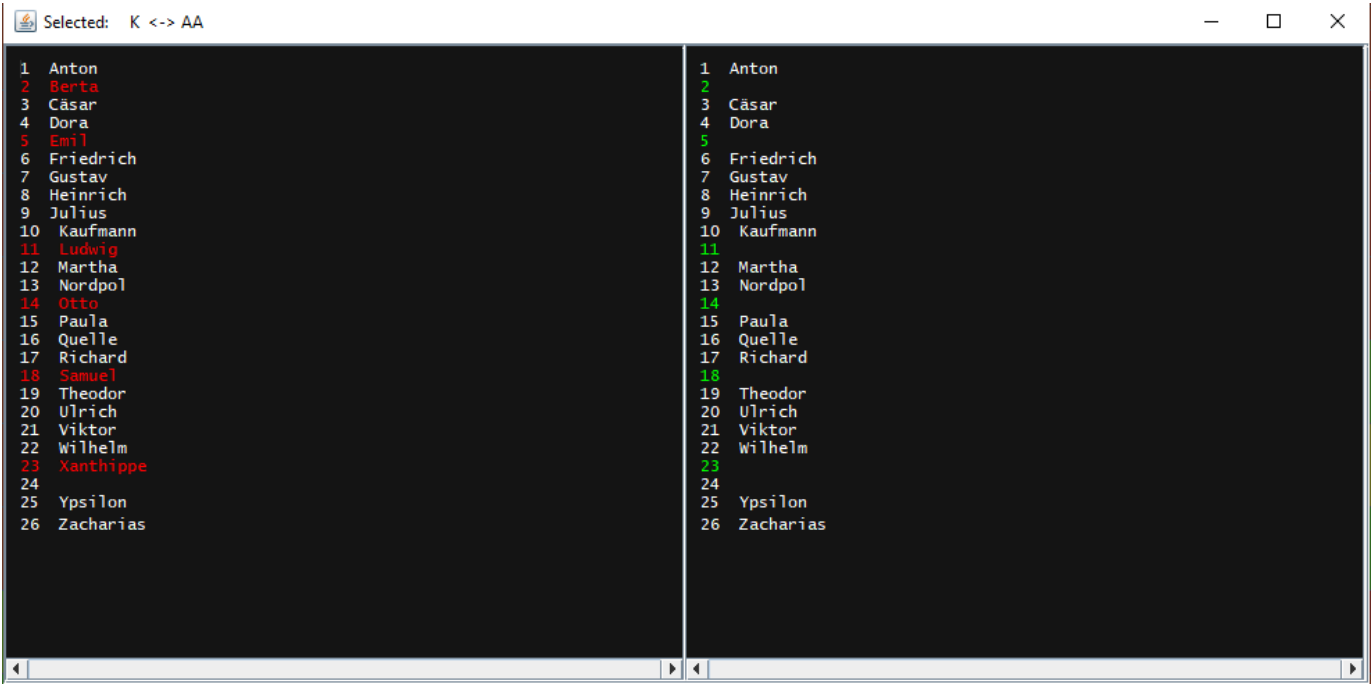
Selected: K <-> AA

1 Anton
2 Berta
3 Cäsar
4 Dora
5 Emil
6 Friedrich
7 Gustav
8 Heinrich
9 Julius
10 Kaufmann
11 Ludwig
12 Martha
13 Nordpol
14 Otto
15 Paula
16 Quelle
17 Richard
18 Samuel
19 Theodor
20 Ulrich
21 Viktor
22 Wilhelm
23 Xanthippe
24
25 Ypsilon
26 Zacharias

1 Anton
2
3 Cäsar
4 Dora
5
6 Friedrich
7 Gustav
8 Heinrich
9 Julius
10 Kaufmann
11
12 Martha
13 Nordpol
14
15 Paula
16 Quelle
17 Richard
18
19 Theodor
20 Ulrich
21 Viktor
22 Wilhelm
23
24
25 Ypsilon
26 Zacharias